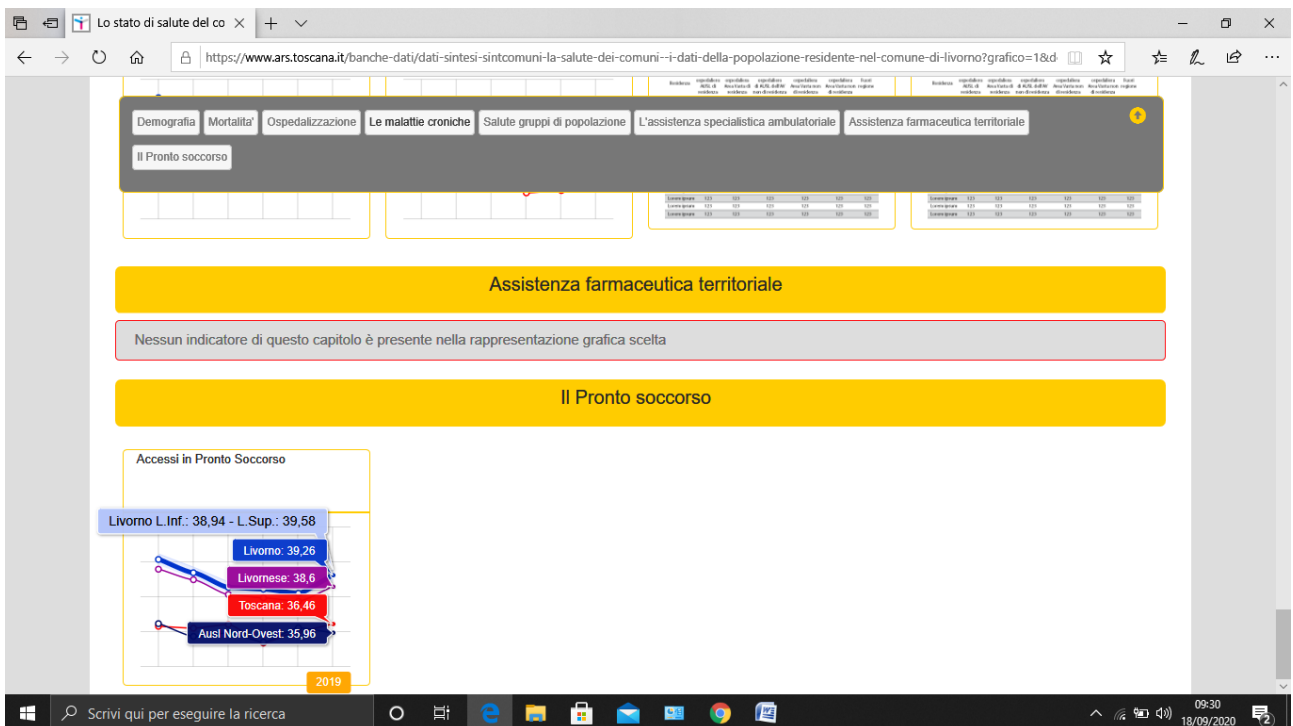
Lo stato di salute del co ×

https://www.ars.toscana.it/banche-dati/dati-sintesi-sintcomuni-la-salute-dei-comuni--i-dati-della-popolazione-residente-nel-comune-di-livorno?grafico=1&d

Demografia Mortalita' Ospedalizzazione Le malattie croniche Salute gruppi di popolazione L'assistenza specialistica ambulatoriale Assistenza farmaceutica territoriale

Il Pronto soccorso

Assistenza farmaceutica territoriale

Nessun indicatore di questo capitolo è presente nella rappresentazione grafica scelta

Il Pronto soccorso

Accessi in Pronto Soccorso

Livorno L.Inf.: 38,94 - L.Sup.: 39,58

Livorno: 39,26

Livornese: 38,6

Toscana: 36,46

Ausl Nord-Ovest: 35,96

2019

Scrivi qui per eseguire la ricerca

09:30
18/09/2020